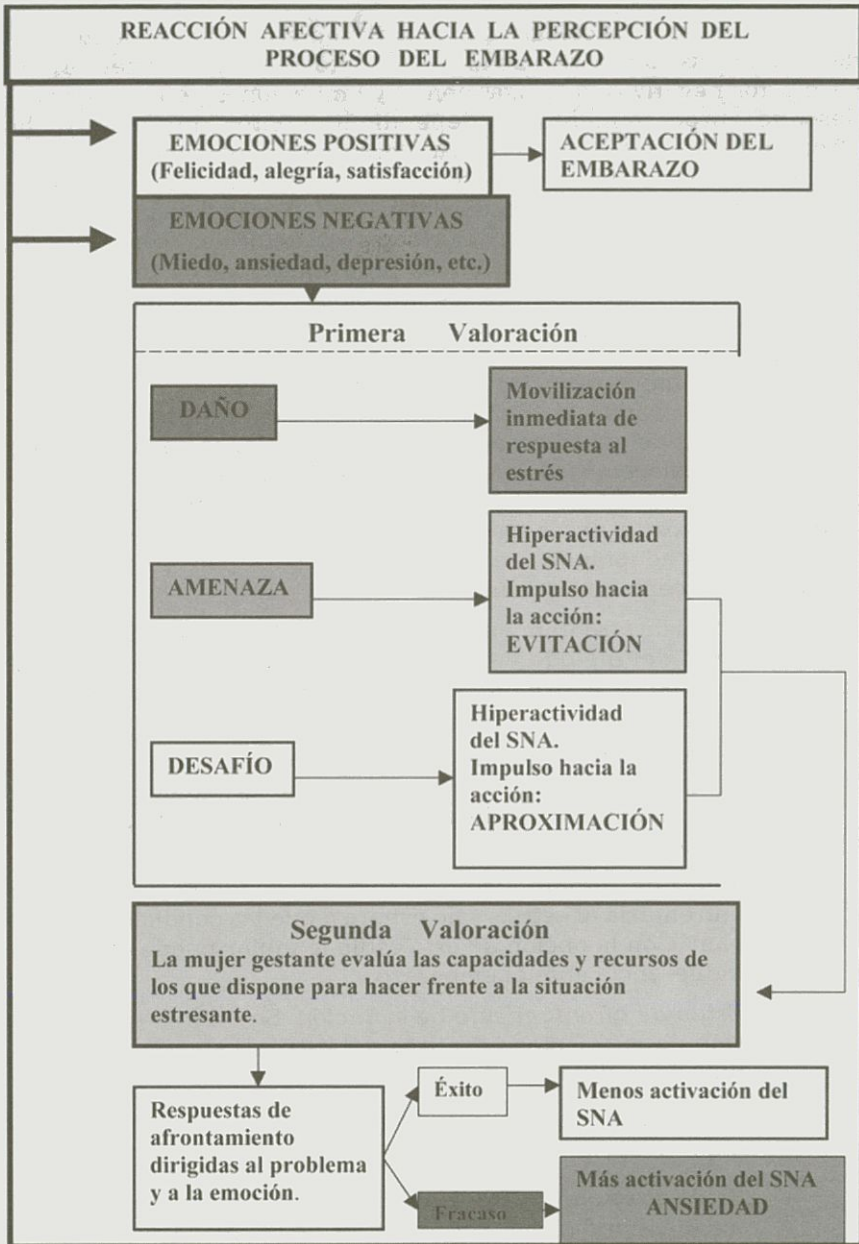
REACCIÓN AFECTIVA HACIA LA PERCEPCIÓN DEL PROCESO DEL EMBARAZO

EMOCIONES POSITIVAS (Felicidad, alegría, satisfacción)

ACEPTACIÓN DEL EMBARAZO

EMOCIONES NEGATIVAS (Miedo, ansiedad, depresión, etc.)

Primera Valoración

DAÑO

Movilización inmediata de respuesta al estrés

AMENAZA

Hiperactividad del SNA. Impulso hacia la acción: EVITACIÓN

DESAFÍO

Hiperactividad del SNA. Impulso hacia la acción: APROXIMACIÓN

Segunda Valoración
La mujer gestante evalúa las capacidades y recursos de los que dispone para hacer frente a la situación estresante.

Respuestas de afrontamiento dirigidas al problema y a la emoción.

Éxito

Menos activación del SNA

Fracaso

Más activación del SNA ANSIEDAD